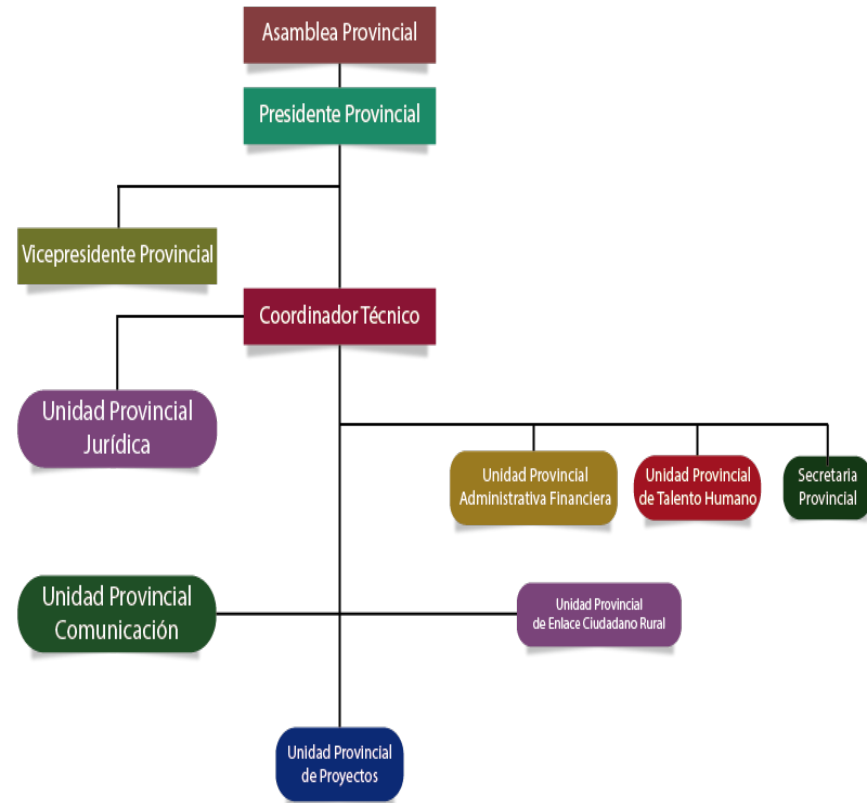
Asamblea Provincial

Presidente Provincial

Vicepresidente Provincial

Coordinador Técnico

Unidad Provincial Jurídica

Unidad Provincial Administrativa Financiera

Unidad Provincial de Talento Humano

Secretaria Provincial

Unidad Provincial Comunicación

Unidad Provincial de Enlace Ciudadano Rural

Unidad Provincial de Proyectos